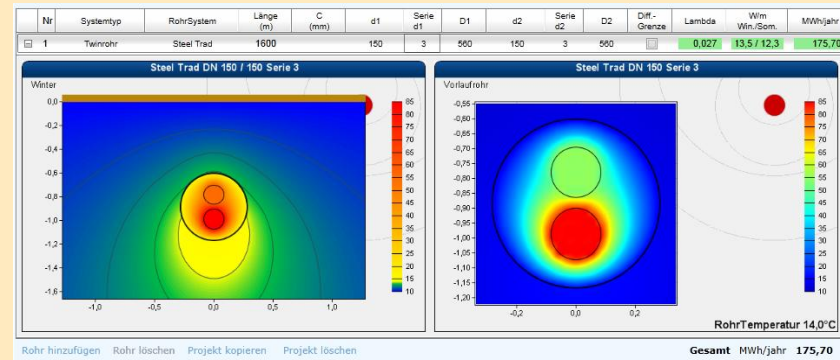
| | Nr | Systemtyp | RohrSystem | Länge (m) | C (mm) | d1 | Serie d1 | D1 | d2 | Serie d2 | D2 | Diff.-Grenze | Lambda | W/m Win./Som. | MWh/jahr |
|---|---|---|---|---|---|---|---|---|---|---|---|---|---|---|---|
| ⊟ | 1 | Twinrohr | Steel Trad | 1600 | | 150 | 3 | 560 | 150 | 3 | 560 | | 0,027 | 13,5 / 12,3 | 175,70 |

Steel Trad DN 150 / 150 Serie 3

Winter

0,0
-0,2
-0,4
-0,6
-0,8
-1,0
-1,2
-1,4
-1,6

-1,0 -0,5 0,0 0,5 1,0

85 80 75 70 65 60 55 50 45 40 35 30 25 20 15 10

Steel Trad DN 150 Serie 3

Vorlaufrohr

-0,55
-0,60
-0,65
-0,70
-0,75
-0,80
-0,85
-0,90
-0,95
-1,00
-1,05
-1,10
-1,15
-1,20

-0,2 0,0 0,2

85 80 75 70 65 60 55 50 45 40 35 30 25 20 15 10

RohrTemperatur 14,0°C

Rohr hinzufügen Rohr löschen Projekt kopieren Projekt löschen

Gesamt MWh/jahr 175,70